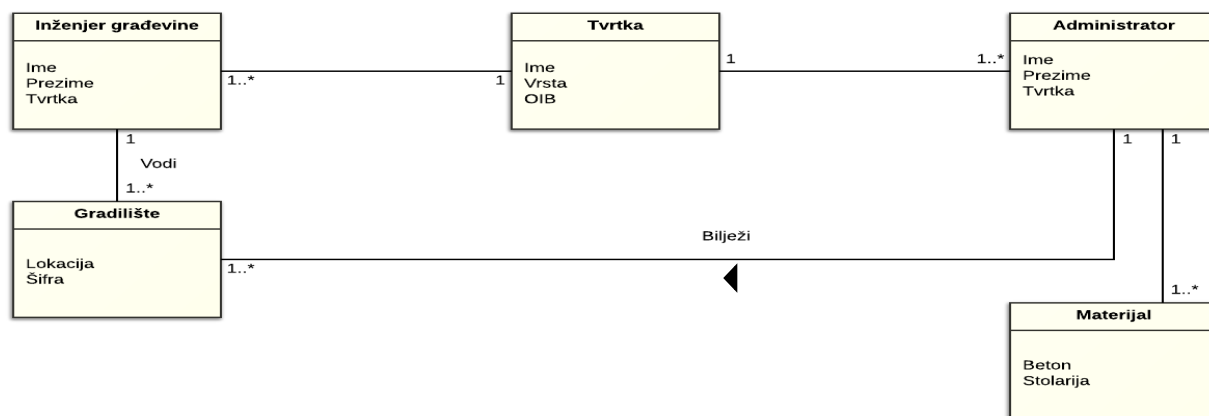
Inženjer građevine

Ime
Prezime
Tvrtka

1..*

1

Tvrtka

Ime
Vrsta
OIB

1

1..*

Administrator

Ime
Prezime
Tvrtka

1

Vodi

1..*

Gradilište

Lokacija
Šifra

1..*

Bilježi

1

1

1..*

Materijal

Beton
Stolarija